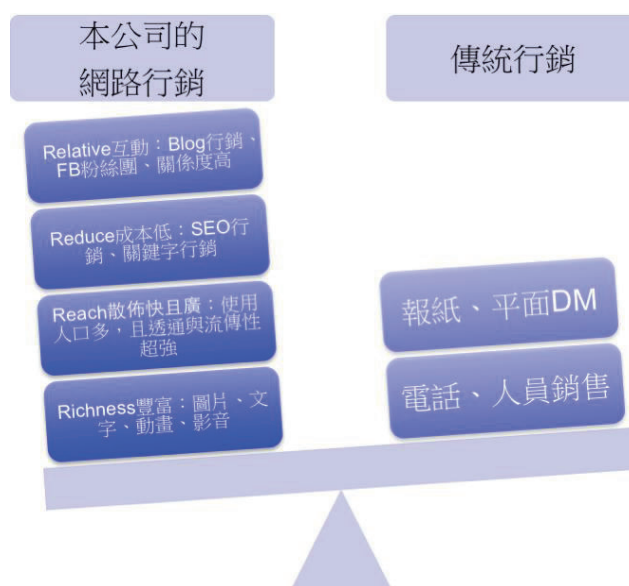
本公司的
網路行銷

傳統行銷

Relative互動：Blog行銷、FB粉絲團、關係度高

Reduce成本低：SEO行銷、關鍵字行銷

Reach散佈快且廣：使用人口多，且透通與流傳性超強

Richness豐富：圖片、文字、動畫、影音

報紙、平面DM

電話、人員銷售